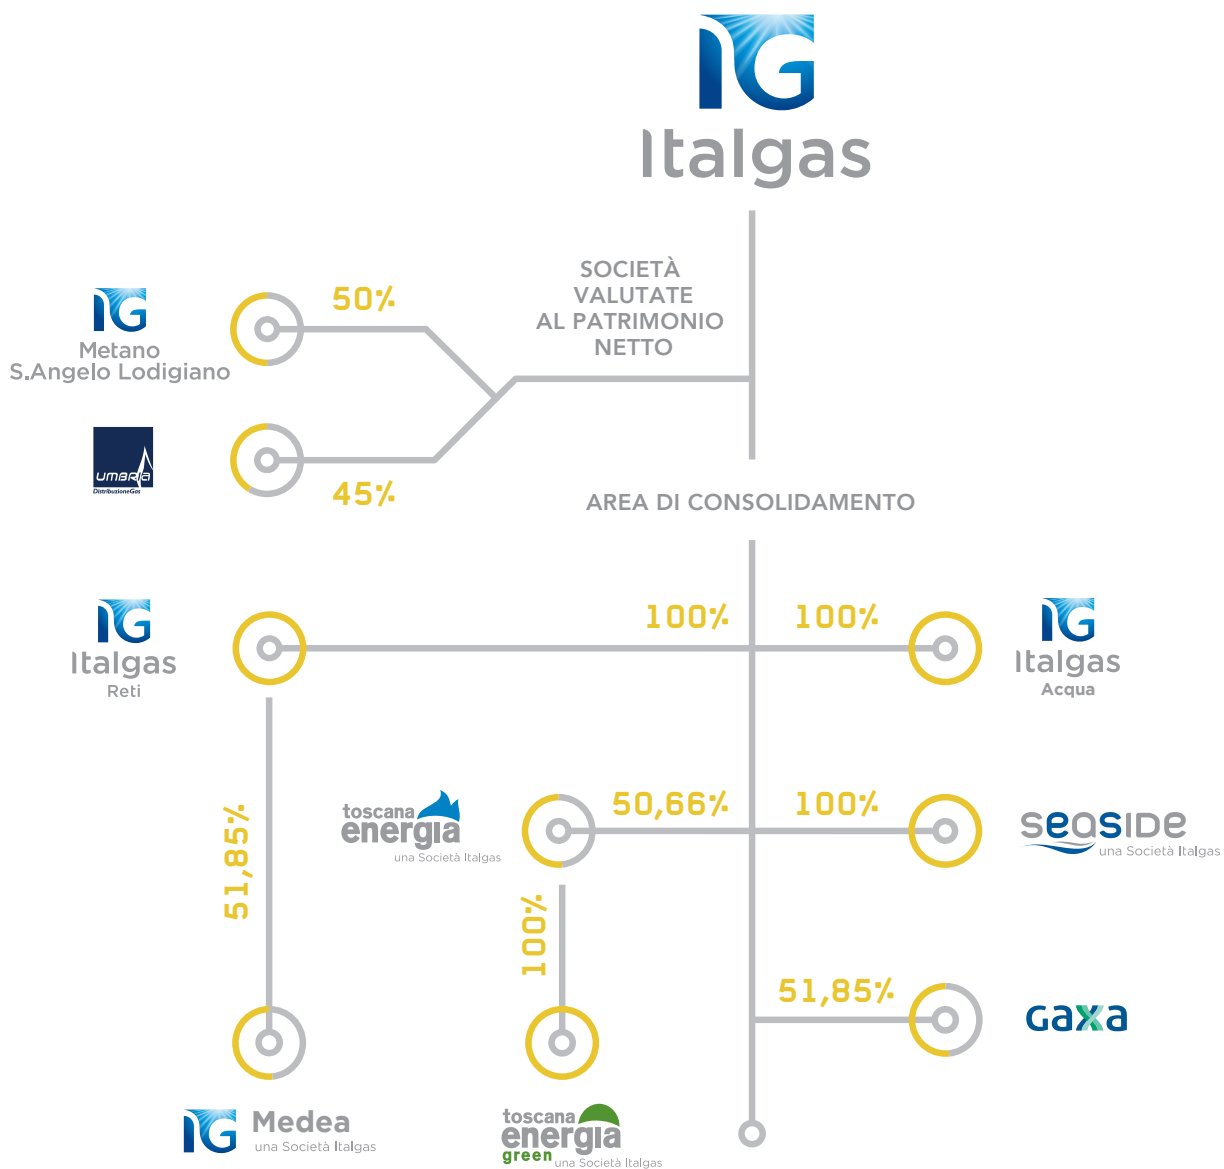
IG
Italgas

SOCIETÀ VALUTATE AL PATRIMONIO NETTO

IG
Metano
S.Angelo Lodigiano

50%

UMBRIA
DistribuzioneGas

45%

AREA DI CONSOLIDAMENTO

IG
Italgas
Reti

100%

100%

IG
Italgas
Acqua

51,85%

toscana energia
una Società Italgas

50,66%

100%

seaside
una Società Italgas

100%

51,85%

gaxa

IG Medea
una Società Italgas

toscana energia green
una Società Italgas